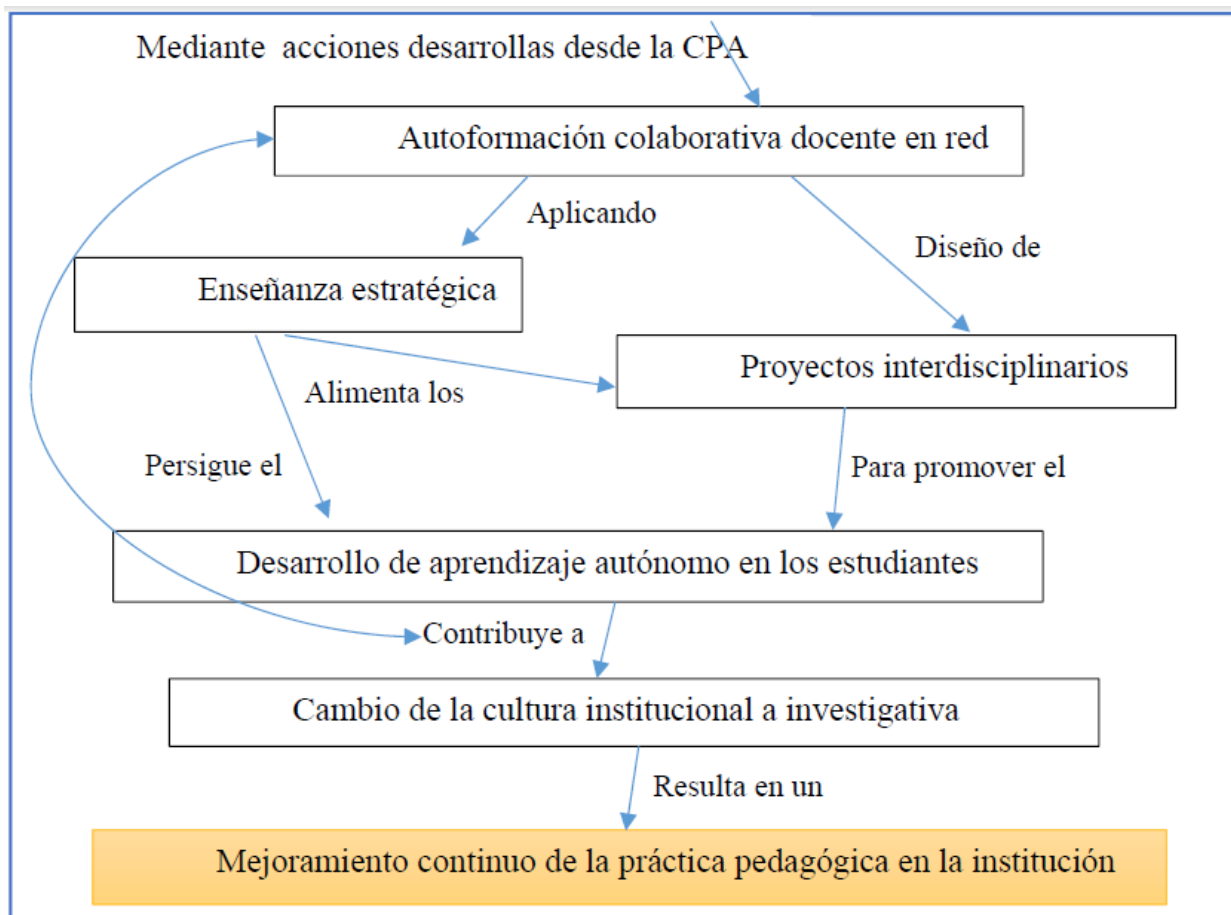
Mediante acciones desarrollas desde la CPA

Autoformación colaborativa docente en red

Aplicando

Diseño de

Enseñanza estratégica

Proyectos interdisciplinarios

Alimenta los

Persigue el

Para promover el

Desarrollo de aprendizaje autónomo en los estudiantes

Contribuye a

Cambio de la cultura institucional a investigativa

Resulta en un

Mejoramiento continuo de la práctica pedagógica en la institución